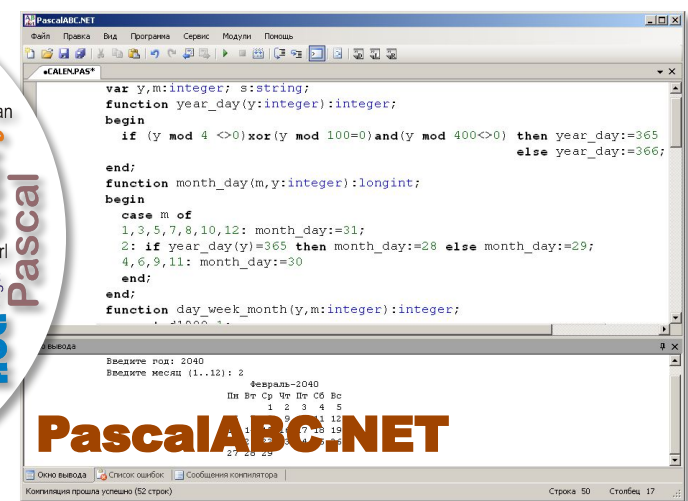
PascalABC.NET

Файл Правка Вид Программа Сервис Модули Помощь

*CALEN.PAS*

var y,m:integer; s:string;
function year_day(y:integer):integer;
begin
if (y mod 4 <>0)xor(y mod 100=0)and(y mod 400<>0) then year_day:=365
else year_day:=366;
end;
function month_day(m,y:integer):longint;
begin
case m of
1,3,5,7,8,10,12: month_day:=31;
2: if year_day(y)=365 then month_day:=28 else month_day:=29;
4,6,9,11: month_day:=30
end;
end;
function day_week_month(y,m:integer):integer;

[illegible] вывода

Введите год: 2040
Введите месяц (1..12): 2
Февраль-2040
Пн Вт Ср Чт Пт Сб Вс
1 2 3 4 5
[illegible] 9 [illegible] 11 12
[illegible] 1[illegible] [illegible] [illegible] 17 18 19
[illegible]
27 28 29

PascalABC.NET

Окно вывода | Список ошибок | Сообщения компилятора

Компиляция прошла успешно (52 строк)

Строка 50 Столбец 17

an
Pascal
rl